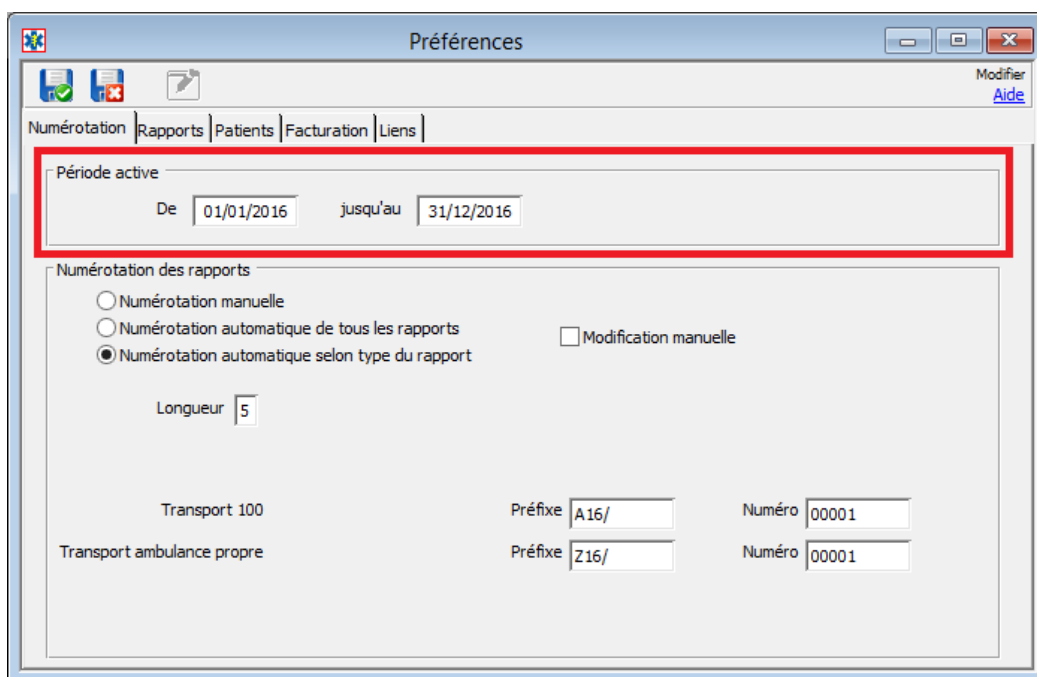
Préférences

Modifier
Aide

Numérotation | Rapports | Patients | Facturation | Liens

Période active

De 01/01/2016 jusqu'au 31/12/2016

Numérotation des rapports

Numérotation manuelle
Numérotation automatique de tous les rapports
Numérotation automatique selon type du rapport

Modification manuelle

Longueur 5

Transport 100 Préfixe A16/ Numéro 00001

Transport ambulance propre Préfixe Z16/ Numéro 00001